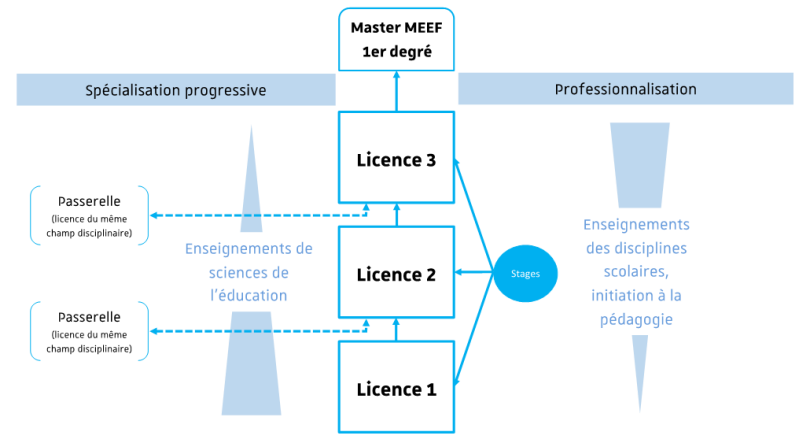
Master MEEF
1er degré

Spécialisation progressive

Professionnalisation

Licence 3

Passerelle
(licence du même champ disciplinaire)

Enseignements de sciences de l'éducation

Licence 2

Stages

Enseignements des disciplines scolaires, initiation à la pédagogie

Passerelle
(licence du même champ disciplinaire)

Licence 1